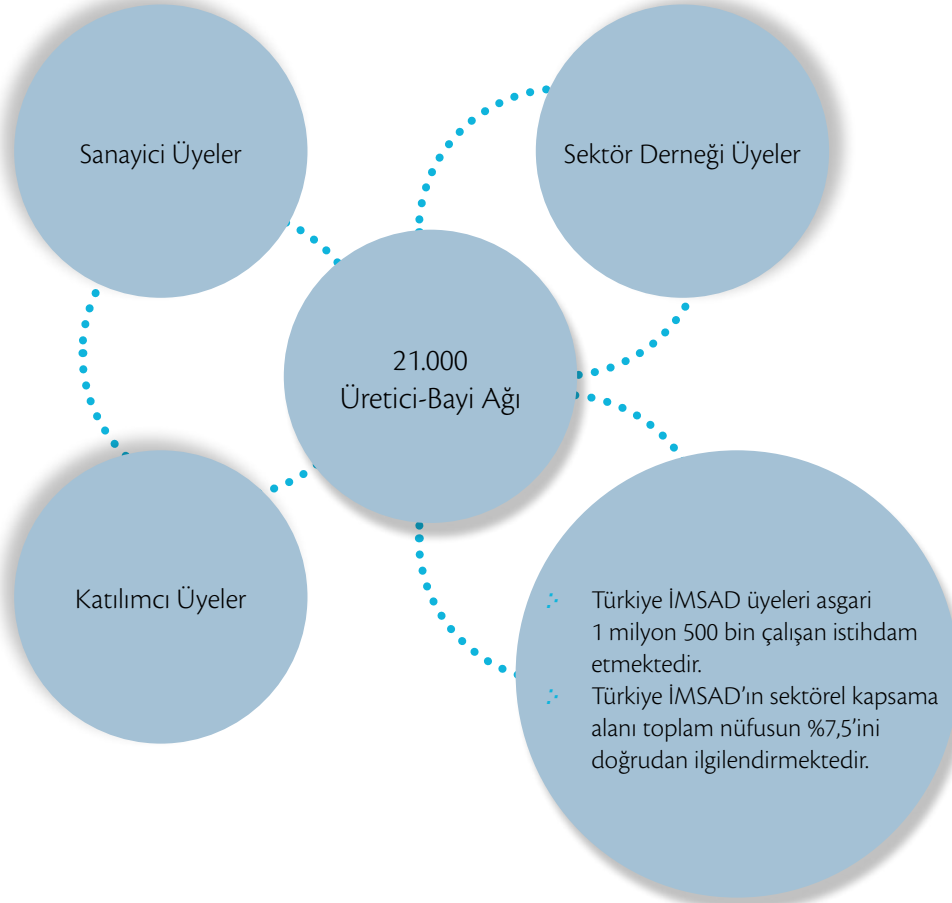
Sanayici Üyeler

Sektör Derneği Üyeler

21.000
Üretici-Bayi Ağı

Katılımcı Üyeler

Türkiye İMSAD üyeleri asgari 1 milyon 500 bin çalışan istihdam etmektedir.

Türkiye İMSAD'ın sektörel kapsama alanı toplam nüfusun %7,5'ini doğrudan ilgilendirmektedir.